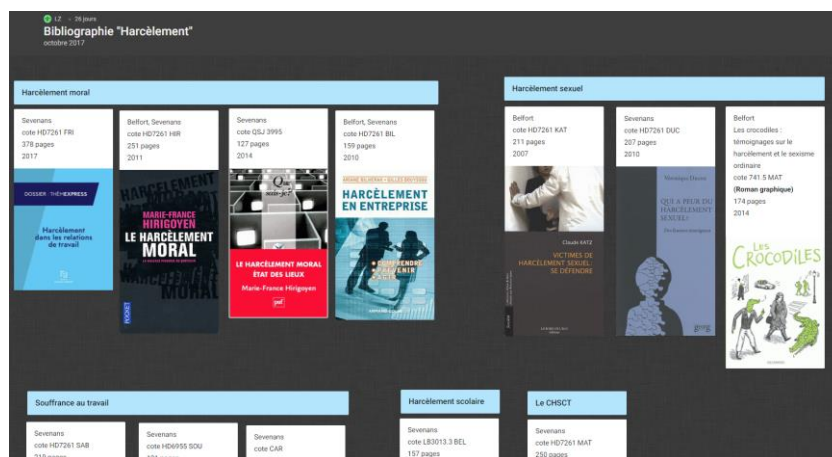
LZ · 26 jours
Bibliographie "Harcèlement"
octobre 2017

Harcèlement moral

Sevenans
cote HD7261 FRI
378 pages
2017

DOSSIER THÉMEXPRESS
Harcèlement dans les relations de travail

Belfort, Sevenans
cote HD7261 HIR
251 pages
2011

HARCÈLEMENT
MARIE-FRANCE HIRIGOYEN
LE HARCÈLEMENT MORAL
MORAL
POCKET

Sevenans
cote QSJ 3995
127 pages
2014

Que sais-je?
LE HARCÈLEMENT MORAL ÉTAT DES LIEUX
Marie-France Hirigoyen

Belfort, Sevenans
cote HD7261 BIL
159 pages
2010

HARCÈLEMENT EN ENTREPRISE
COMPRENDRE
PRÉVENIR
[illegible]

Harcèlement sexuel

Belfort
cote HD7261 KAT
211 pages
2007

Claude KATZ
VICTIMES DE HARCÈLEMENT SEXUEL : SE DÉFENDRE

Sevenans
cote HD7261 DUC
207 pages
2010

Véronique Ducret
QUI A PEUR DU HARCÈLEMENT SEXUEL ?

Belfort
Les crocodiles : témoignages sur le harcèlement et le sexisme ordinaire
cote 741.5 MAT
(Roman graphique)
174 pages
2014

LES CROCODILES

Souffrance au travail

Sevenans
cote HD7261 SAB
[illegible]

Sevenans
cote HD6955 SOU
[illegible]

Sevenans
cote CAR

Harcèlement scolaire

Sevenans
cote LB3013.3 BEL
157 pages

Le CHSCT

Sevenans
cote HD7261 MAT
250 pages